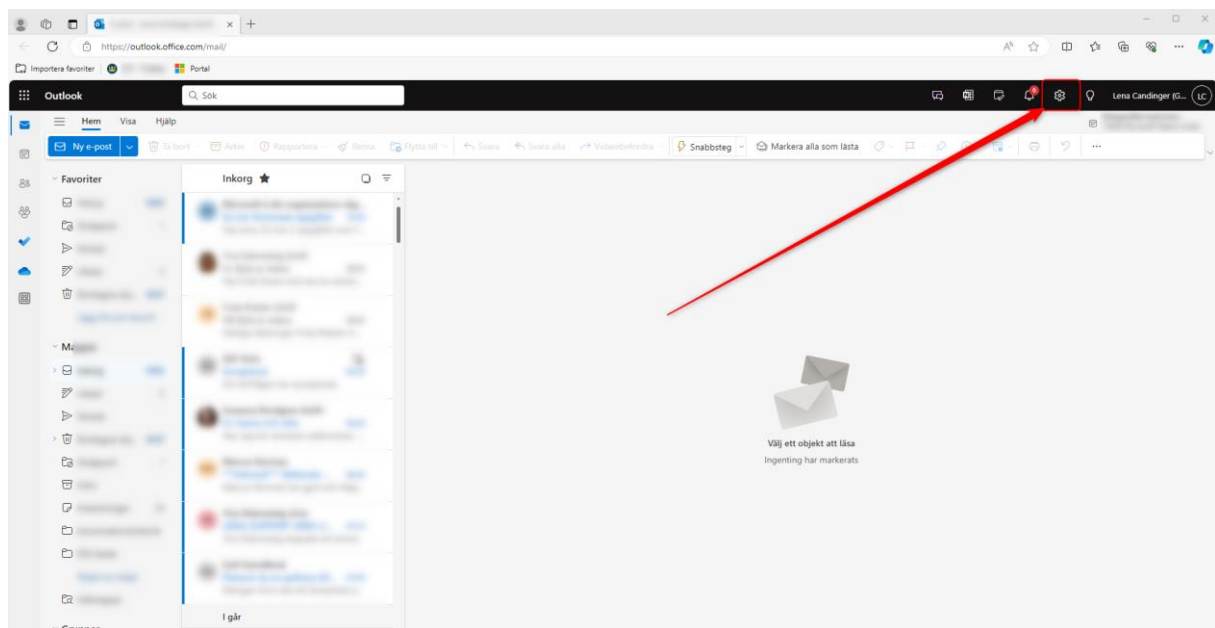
https://outlook.office.com/mail/

Importera favoriter | Portal

Outlook

Sök

Lena Candinger (G... LC

Hem Visa Hjälp

Ny e-post

Ta bort Arkiv Rapportera Rensa Flytta till Svara Svara alla Vidarebefordra Snabbsteg Markera alla som lästa

Favoriter

Mappar

Inkorg

I går

Välj ett objekt att läsa

Ingenting har markerats